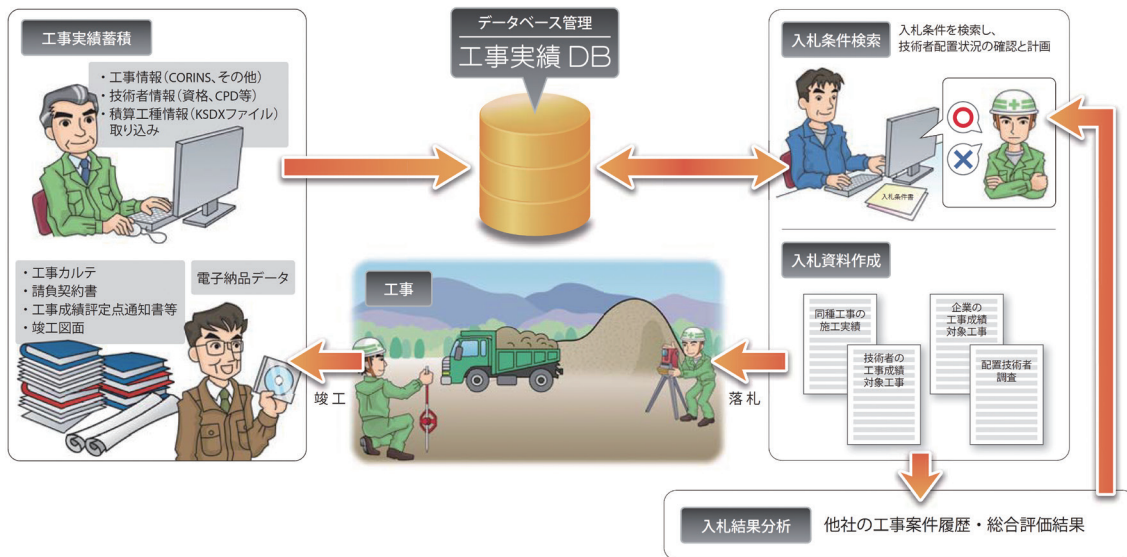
工事実績蓄積

・工事情報（CORINS、その他）
・技術者情報（資格、CPD等）
・積算工種情報（KSDXファイル）取り込み

データベース管理
工事実績 DB

入札条件検索
入札条件を検索し、技術者配置状況の確認と計画

入札条件書

・工事カルテ
・請負契約書
・工事成績評定点通知書等
・竣工図面

電子納品データ

工事

竣工

落札

入札資料作成

同種工事の施工実績

技術者の工事成績対象工事

企業の工事成績対象工事

配置技術者調査

入札結果分析
他社の工事案件履歴・総合評価結果